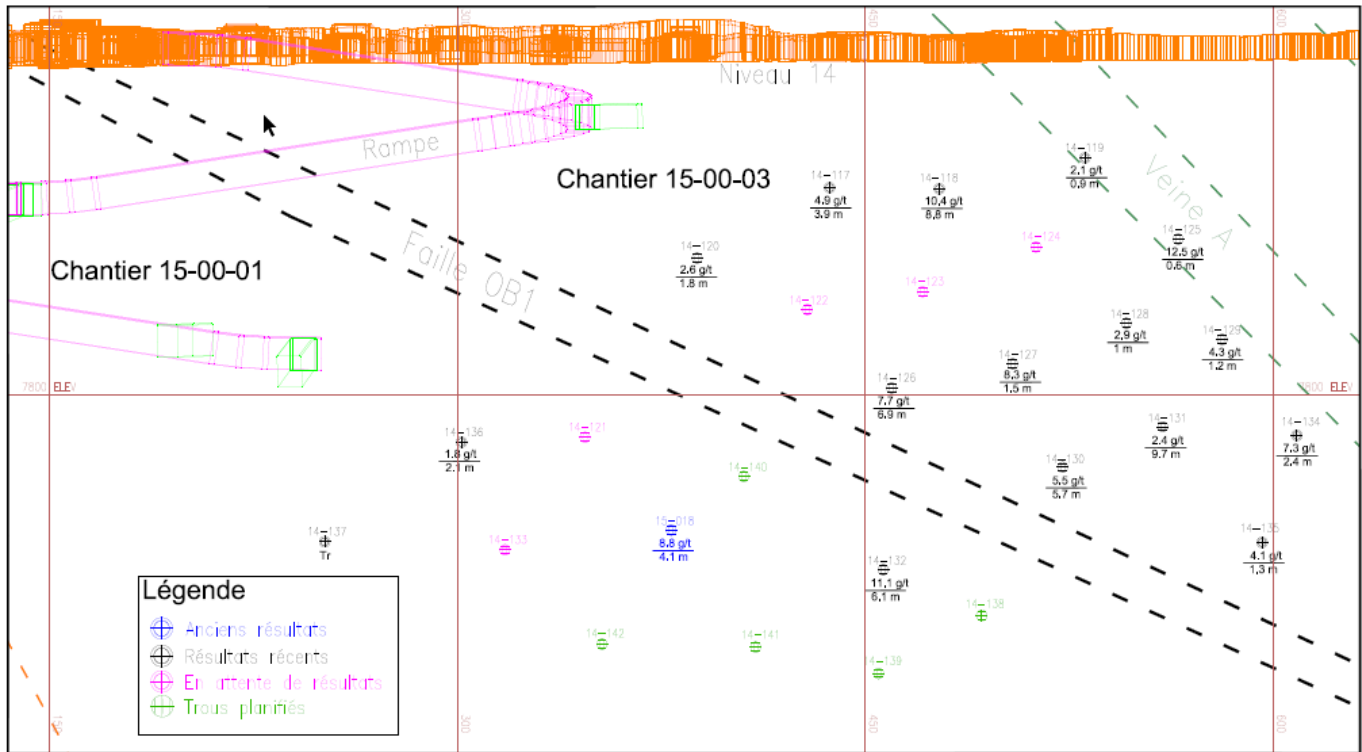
150
300
450
600

Niveau 14

Rampe

Chantier 15-00-03

Veine A

Faille OB1

Chantier 15-00-01

14-117
4.9 g/t
3.9 m

14-118
10,4 g/t
8,8 m

14-119
2,1 g/t
0,9 m

14-120
2.6 g/t
1.8 m

14-124

14-125
12.5 g/t
0.6 m

14-123

14-122

14-128
2,9 g/t
1 m

14-129
4.3 g/t
1.2 m

14-127
8,3 g/t
1.5 m

14-126
7.7 g/t
6.9 m

7800 ELEV

7800 ELEV

14-136
1.8 g/t
2.1 m

14-121

14-131
2.4 g/t
9.7 m

14-134
7,3 g/t
2,4 m

14-140

14-130
5.5 g/t
5.7 m

14-137
Tr

14-133

15-018
8.8 g/t
4.1 m

14-135
4.1 g/t
1,3 m

14-132
11,1 g/t
6.1 m

14-138

14-142

14-141

14-139

Légende
Anciens résultats
Résultats récents
En attente de résultats
Trous planifiés

150
300
450
600